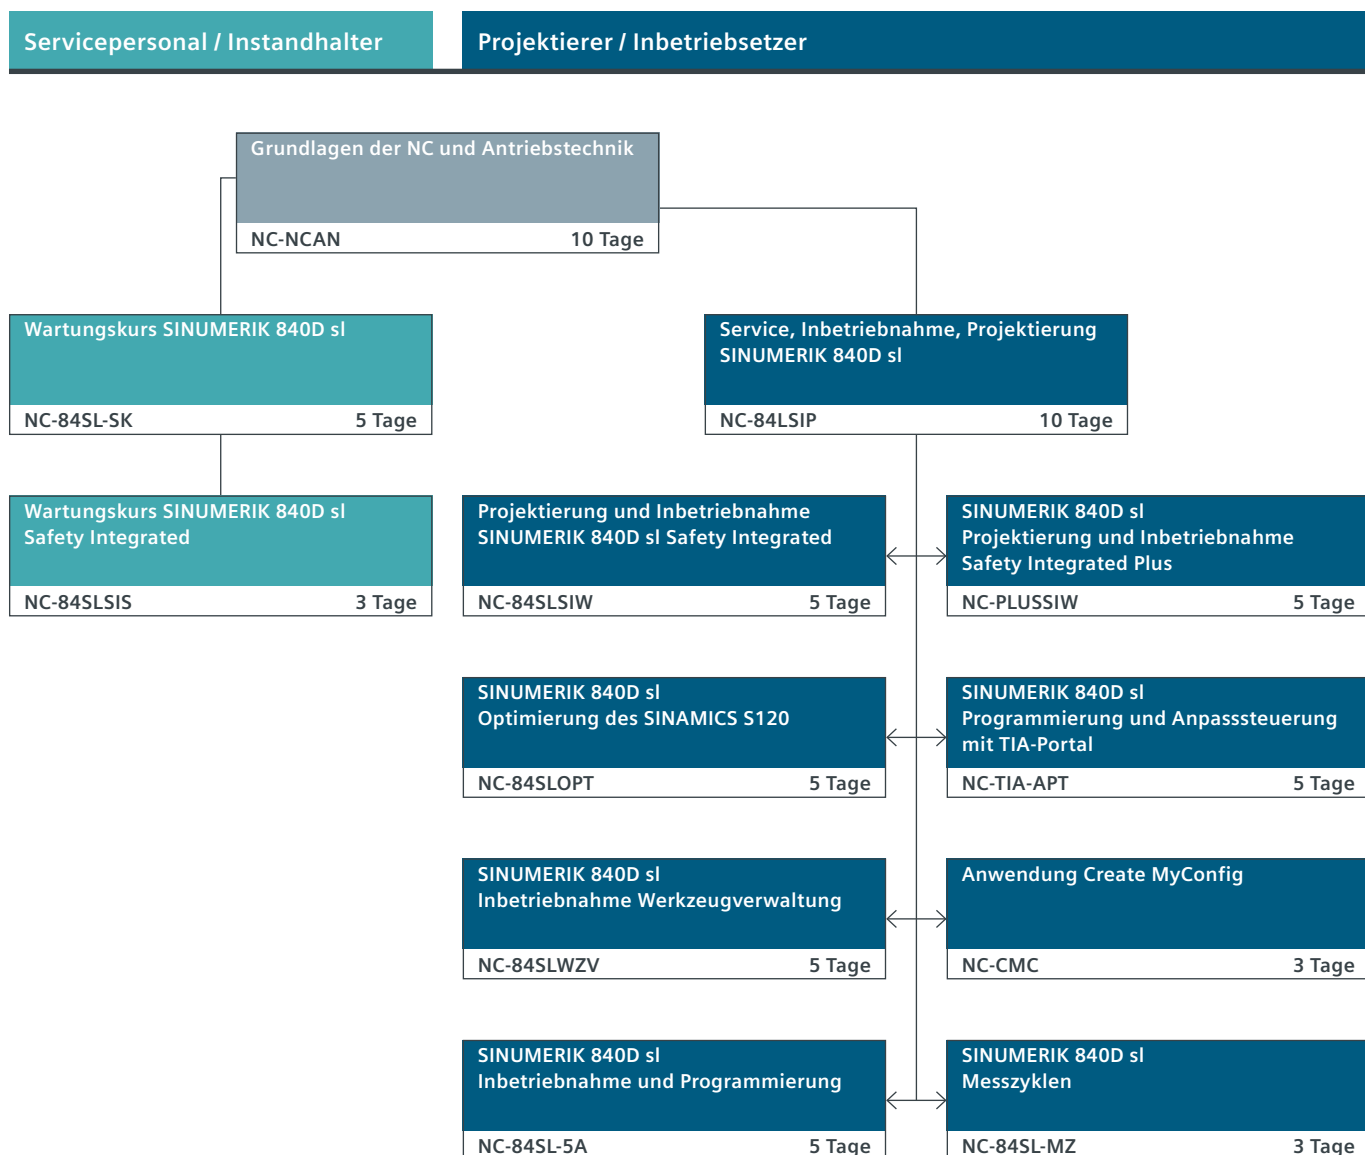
Servicepersonal / Instandhalter

Projektierer / Inbetriebsetzer

Grundlagen der NC und Antriebstechnik
NC-NCAN 10 Tage

Wartungskurs SINUMERIK 840D sl
NC-84SL-SK 5 Tage

Service, Inbetriebnahme, Projektierung SINUMERIK 840D sl
NC-84LSIP 10 Tage

Wartungskurs SINUMERIK 840D sl Safety Integrated
NC-84SLSIS 3 Tage

Projektierung und Inbetriebnahme SINUMERIK 840D sl Safety Integrated
NC-84SLSIW 5 Tage

SINUMERIK 840D sl Projektierung und Inbetriebnahme Safety Integrated Plus
NC-PLUSSIW 5 Tage

SINUMERIK 840D sl Optimierung des SINAMICS S120
NC-84SLOPT 5 Tage

SINUMERIK 840D sl Programmierung und Anpasssteuerung mit TIA-Portal
NC-TIA-APT 5 Tage

SINUMERIK 840D sl Inbetriebnahme Werkzeugverwaltung
NC-84SLWZV 5 Tage

Anwendung Create MyConfig
NC-CMC 3 Tage

SINUMERIK 840D sl Inbetriebnahme und Programmierung
NC-84SL-5A 5 Tage

SINUMERIK 840D sl Messzyklen
NC-84SL-MZ 3 Tage